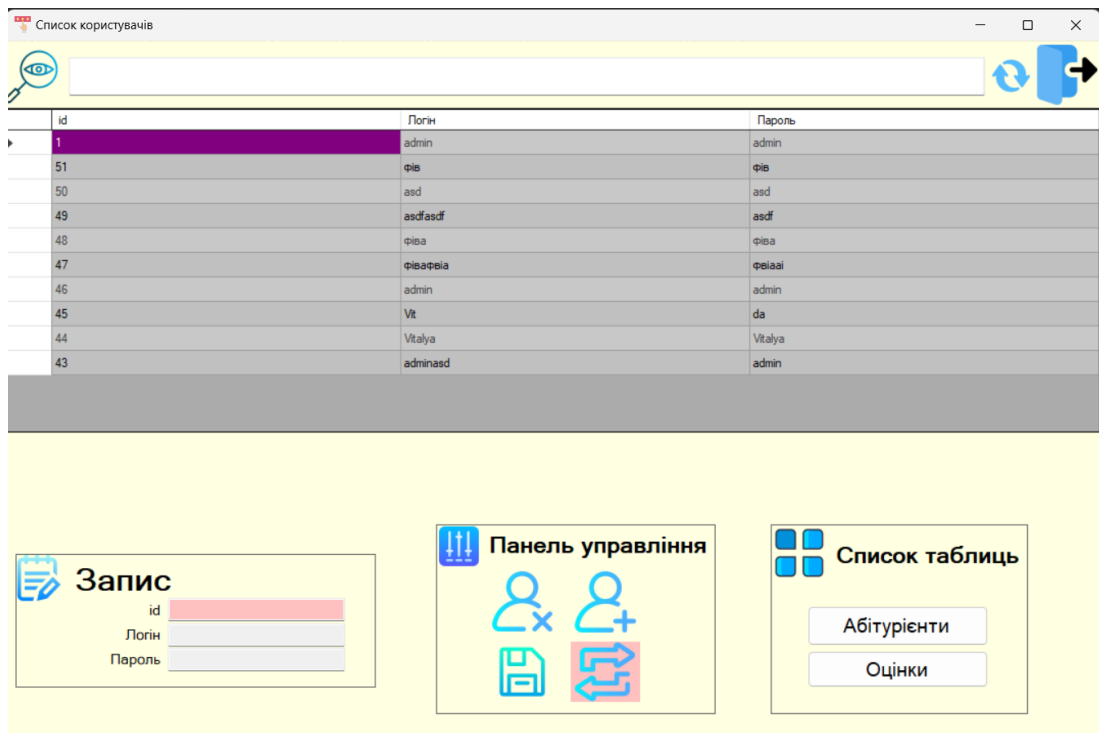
Список користувачів

| id | Логін | Пароль |
|---|---|---|
| 1 | admin | admin |
| 51 | фів | фів |
| 50 | asd | asd |
| 49 | asdfasdf | asdf |
| 48 | фіва | фіва |
| 47 | фівафвіа | фвіааі |
| 46 | admin | admin |
| 45 | Vlt | da |
| 44 | Vitalya | Vitalya |
| 43 | adminasd | admin |

Запис
id
Логін
Пароль

Панель управління

Список таблиць
Абітурієнти
Оцінки